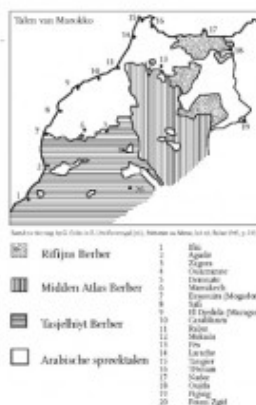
Talen van Marokko

15 16 17 14 13 18 12 11 10 9 19 20 8 7 6 5 4 3 2 1

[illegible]

Riffijns Berber

Midden Atlas Berber

Tasjelhiyt Berber

Arabische spreektalen

1 Ifni
2 Agadir
3 Ziguen
4 Ouarzazate
5 Demnate
6 Marrakech
7 Essaouira (Mogador)
8 Safi
9 El Djedida (Mazagan)
10 Casablanca
11 Rabat
12 Meknès
13 Fes
14 Larache
15 Tanger
16 Tétouan
17 Nador
18 Oujda
19 Figuig
20 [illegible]